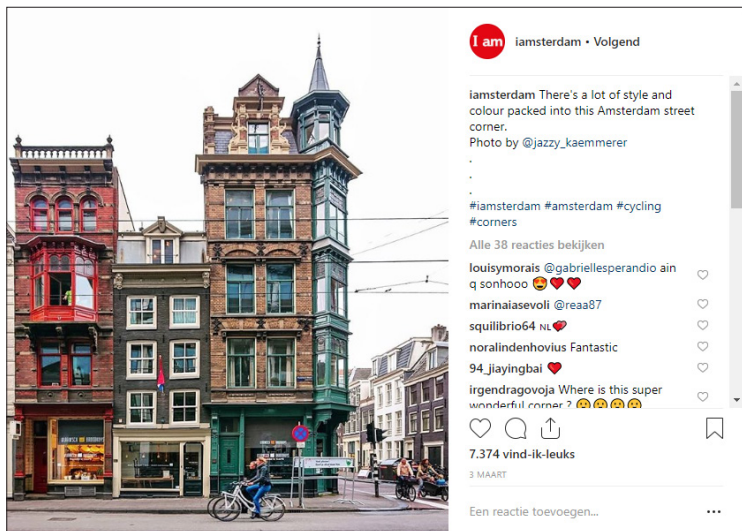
I am

iamsterdam • Volgend

iamsterdam There's a lot of style and colour packed into this Amsterdam street corner.
Photo by @jazzy_kaemmerer
.
.
.
#iamsterdam #amsterdam #cycling #corners

Alle 38 reacties bekijken

louisymorais @gabriellesperandio ain q sonhooo 😍❤️❤️

marinaiasevoli @reaa87

squilibrio64 NL❤️

noralindenhovius Fantastic

94_jiayingbai ❤️

irgendragovoja Where is this super wonderful corner ? 😮😮😮😮

7.374 vind-ik-leuks

3 MAART

Een reactie toevoegen...

...